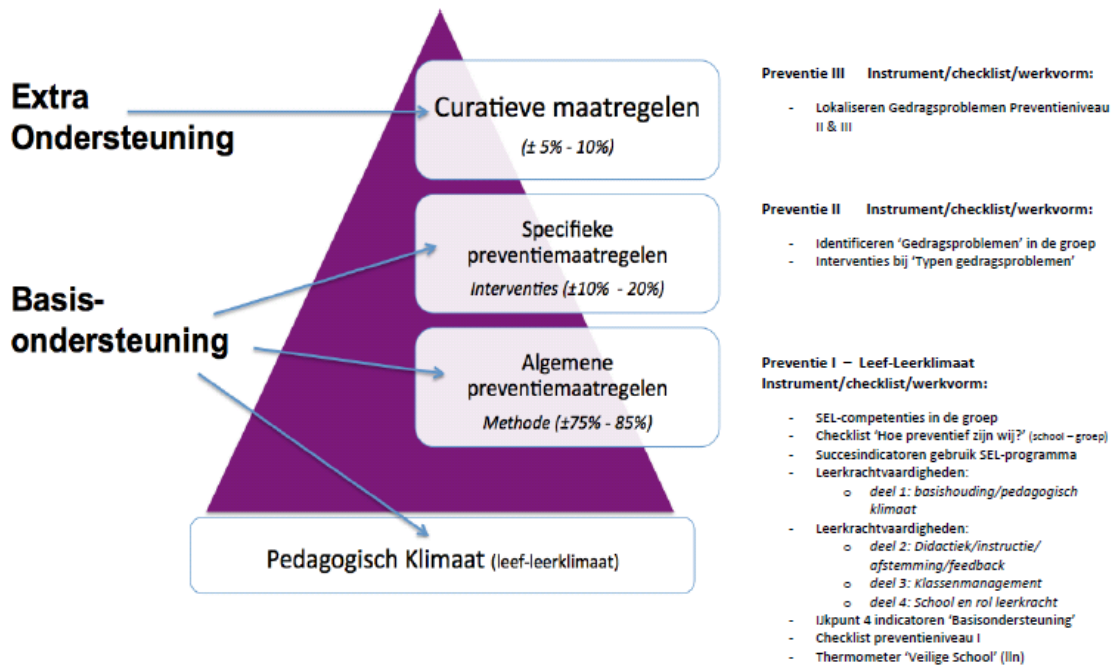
Extra Ondersteuning

Basis-ondersteuning

Curatieve maatregelen
(± 5% - 10%)

Specifieke preventiemaatregelen
Interventies (±10% - 20%)

Algemene preventiemaatregelen
Methode (±75% - 85%)

Pedagogisch Klimaat (leef-leerklimaat)

Preventie III Instrument/checklist/werkvorm:

- Lokaliseren Gedragsproblemen Preventieniveau II & III

Preventie II Instrument/checklist/werkvorm:

- Identificeren 'Gedragsproblemen' in de groep
- Interventies bij 'Typen gedragsproblemen'

Preventie I – Leef-Leerklimaat
Instrument/checklist/werkvorm:

- SEL-competenties in de groep
- Checklist 'Hoe preventief zijn wij?' (school – groep)
- Succesindicatoren gebruik SEL-programma
- Leerkrachtvaardigheden:
  o deel 1: basishouding/pedagogisch klimaat
- Leerkrachtvaardigheden:
  o deel 2: Didactiek/instructie/ afstemming/feedback
  o deel 3: Klassenmanagement
  o deel 4: School en rol leerkracht
- IJkpunt 4 indicatoren 'Basisondersteuning'
- Checklist preventieniveau I
- Thermometer 'Veilige School' (lln)